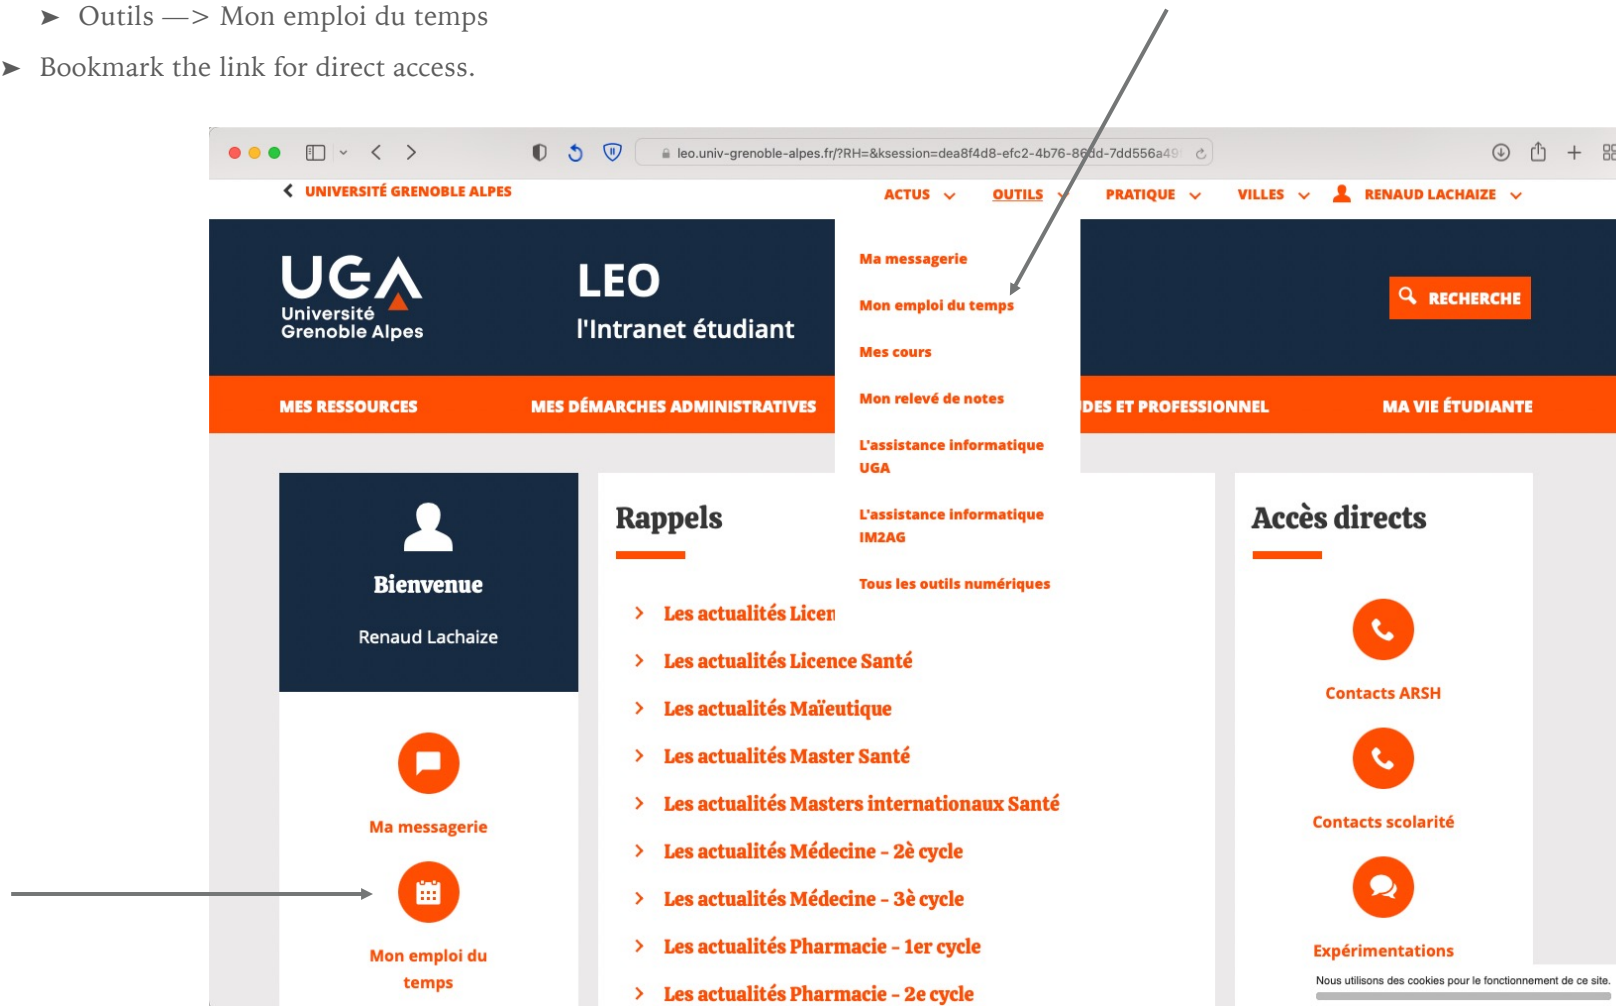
➤ Outils —> Mon emploi du temps

➤ Bookmark the link for direct access.

leo.univ-grenoble-alpes.fr/?RH=&ksession=dea8f4d8-efc2-4b76-8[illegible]d-7dd556a4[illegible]

UNIVERSITÉ GRENOBLE ALPES

ACTUS OUTILS PRATIQUE VILLES RENAUD LACHAIZE

UGA Université Grenoble Alpes

LEO
l'Intranet étudiant

Ma messagerie
Mon emploi du temps
Mes cours
Mon relevé de notes
L'assistance informatique UGA
L'assistance informatique IM2AG
Tous les outils numériques

RECHERCHE

MES RESSOURCES MES DÉMARCHES ADMINISTRATIVES DES ET PROFESSIONNEL MA VIE ÉTUDIANTE

Bienvenue
Renaud Lachaize

Ma messagerie

Mon emploi du temps

Rappels

Les actualités Licen
Les actualités Licence Santé
Les actualités Maïeutique
Les actualités Master Santé
Les actualités Masters internationaux Santé
Les actualités Médecine - 2è cycle
Les actualités Médecine - 3è cycle
Les actualités Pharmacie - 1er cycle
Les actualités Pharmacie - 2e cycle

Accès directs

Contacts ARSH

Contacts scolarité

Expérimentations

Nous utilisons des cookies pour le fonctionnement de ce site.